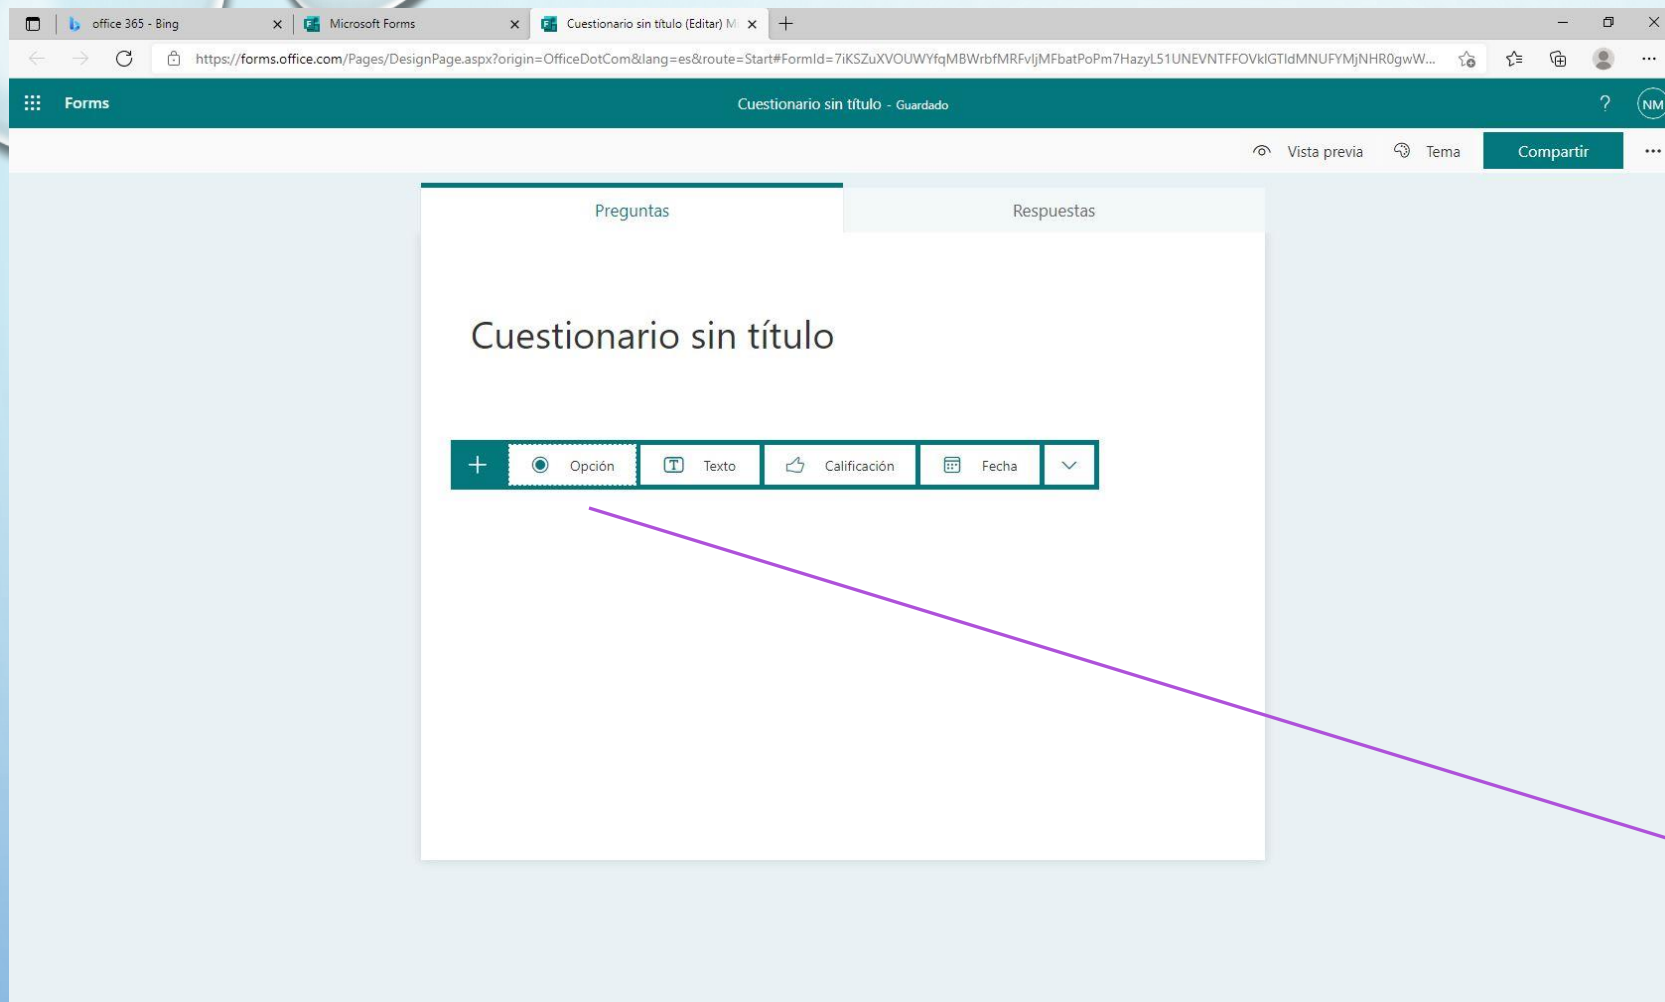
office 365 - Bing
Microsoft Forms
Cuestionario sin título (Editar) M

https://forms.office.com/Pages/DesignPage.aspx?origin=OfficeDotCom&lang=es&route=Start#FormId=7iKSZuXVOUWYfqMBWrbfMRFvljMFbatPoPm7HazyL51UNEVNTFFOVklGTldMNUFYMjNHR0gwW...

Forms
Cuestionario sin título - Guardado
?
NM

Vista previa
Tema
Compartir
...

Preguntas
Respuestas

Cuestionario sin título

+
Opción
Texto
Calificación
Fecha